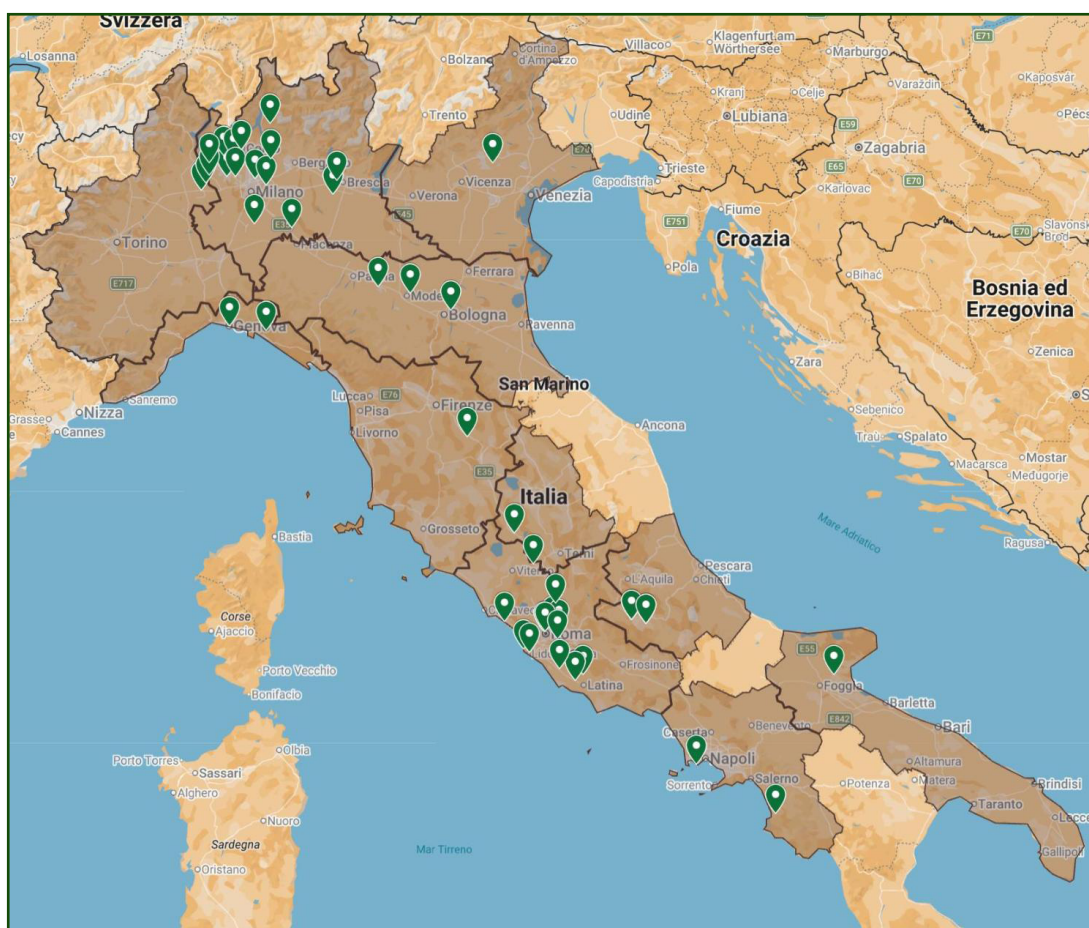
Svizzera
Losanna
Bolzano
Cortina d'Ampezzo
Villaco
Klagenfurt am Wörthersee
Marburgo
Kaposvár
Varaždin
Pécs
Trento
Udine
Kranj
Lubiana
Celje
E59
Zagabria
E71
Bergamo
Brescia
Vicenza
Trieste
Capodistria
E65
Karlovac
E70
Milano
Verona
Venezia
E70
Fiume
E751
Slavonski Brod
E70
Torino
Piacenza
Croazia
E717
Parma
Modena
Ferrara
Pola
Bihać
Bosnia ed Erzegovina
Bologna
Ravenna
Genova
Zenica
San Marino
Zara
Nizza
Sanremo
Lucca
Pisa
E76
Grasse
Cannes
Livorno
Firenze
Ancona
Sebenico
Traù
Spalato
E35
Macarsca
Mostar
Medugorje
Italia
Mare Adriatico
Bastia
Grosseto
Terni
Ragusa
Pescara
Chieti
L'Aquila
Viterbo
Corse
Ajaccio
Roma
Civitavecchia
Lido
E55
Porto Vecchio
Frosinone
Latina
Foggia
Bonifacio
Barletta
E842
Bari
Benevento
Caserta
Olbia
Porto Torres
Sassari
Napoli
Altamura
Matera
Brindisi
Alghero
Sorrento
Salerno
Potenza
Taranto
Lecce
Nuoro
Sardegna
Mar Tirreno
Gallipoli
Oristano